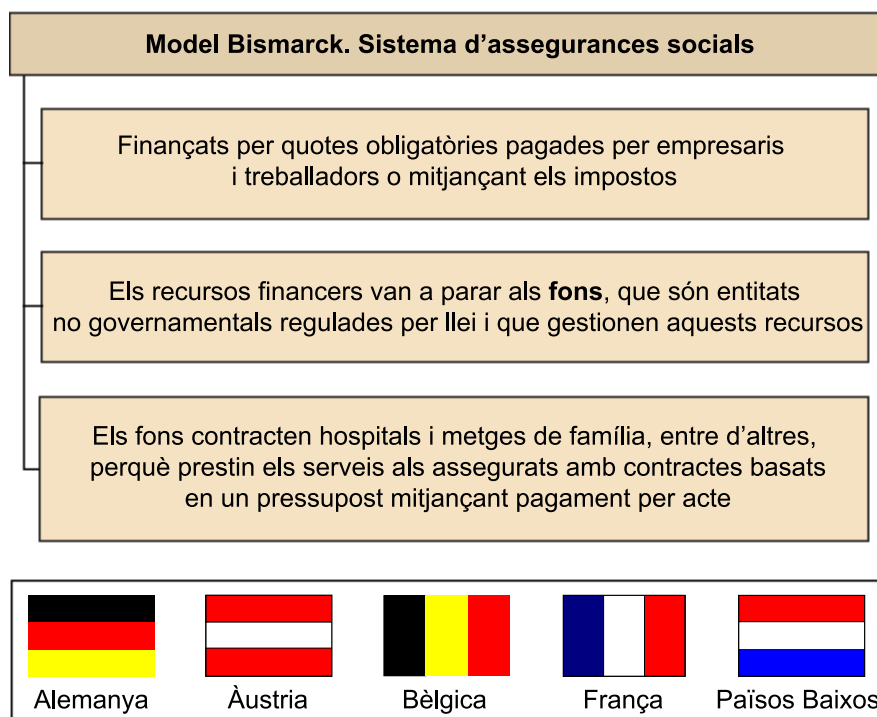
Model Bismarck. Sistema d’assegurances socials

Finançats per quotes obligatòries pagades per empresaris i treballadors o mitjançant els impostos

Els recursos financers van a parar als **fons**, que són entitats no governamentals regulades per llei i que gestionen aquests recursos

Els fons contracten hospitals i metges de família, entre d’altres, perquè prestin els serveis als assegurats amb contractes basats en un pressupost mitjançant pagament per acte

Alemanya

Àustria

Bèlgica

França

Països Baixos